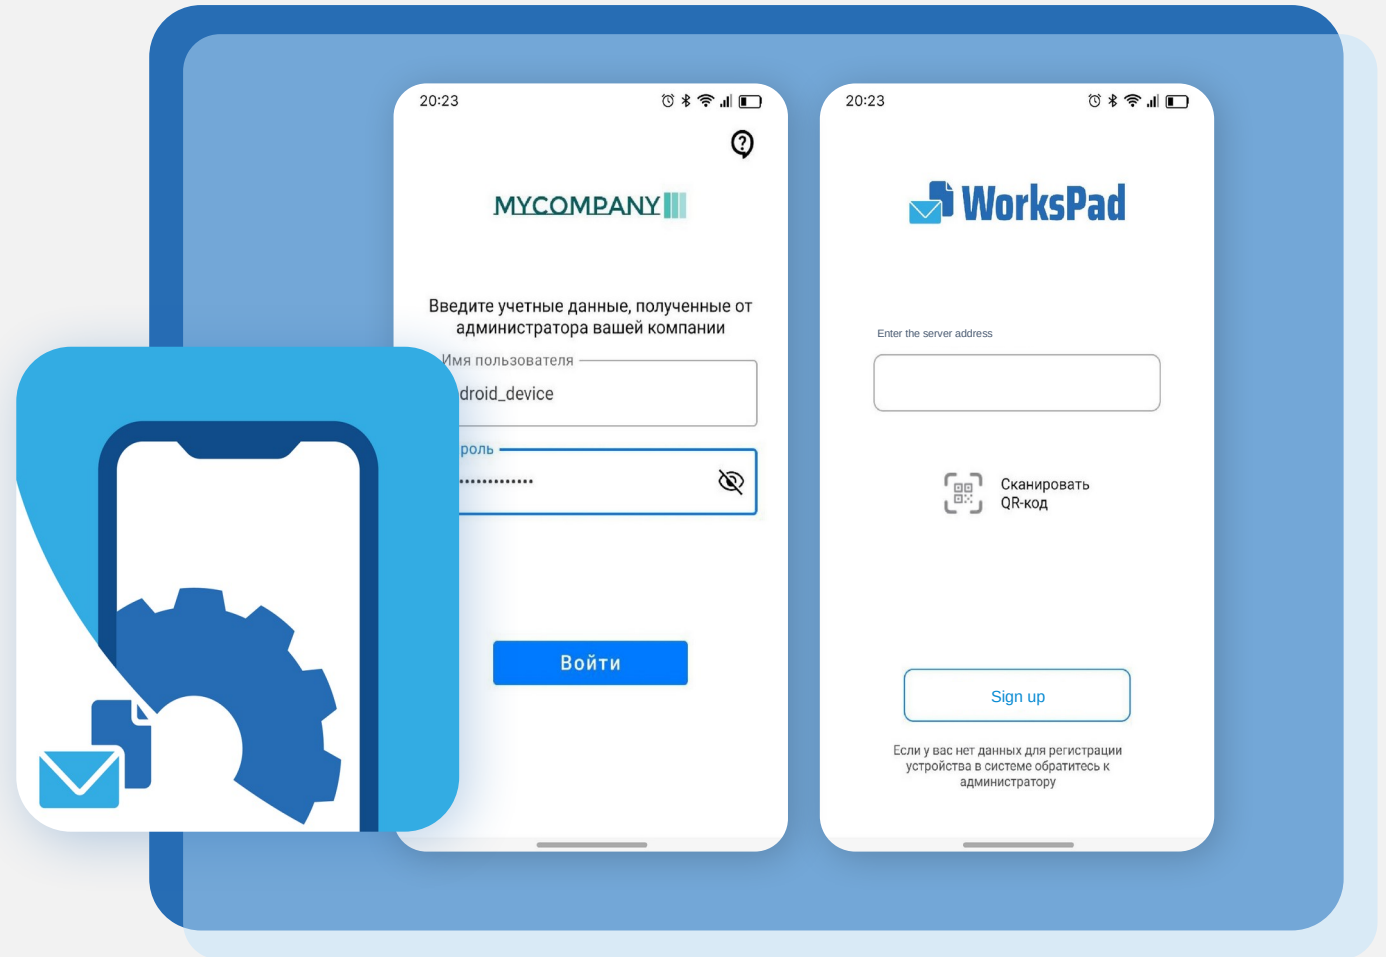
20:23

MYCOMPANY

Введите учетные данные, полученные от администратора вашей компании

Имя пользователя
droid_device

роль
.............

Войти

20:23

WorksPad

Enter the server address

Сканировать QR-код

Sign up

Если у вас нет данных для регистрации устройства в системе обратитесь к администратору